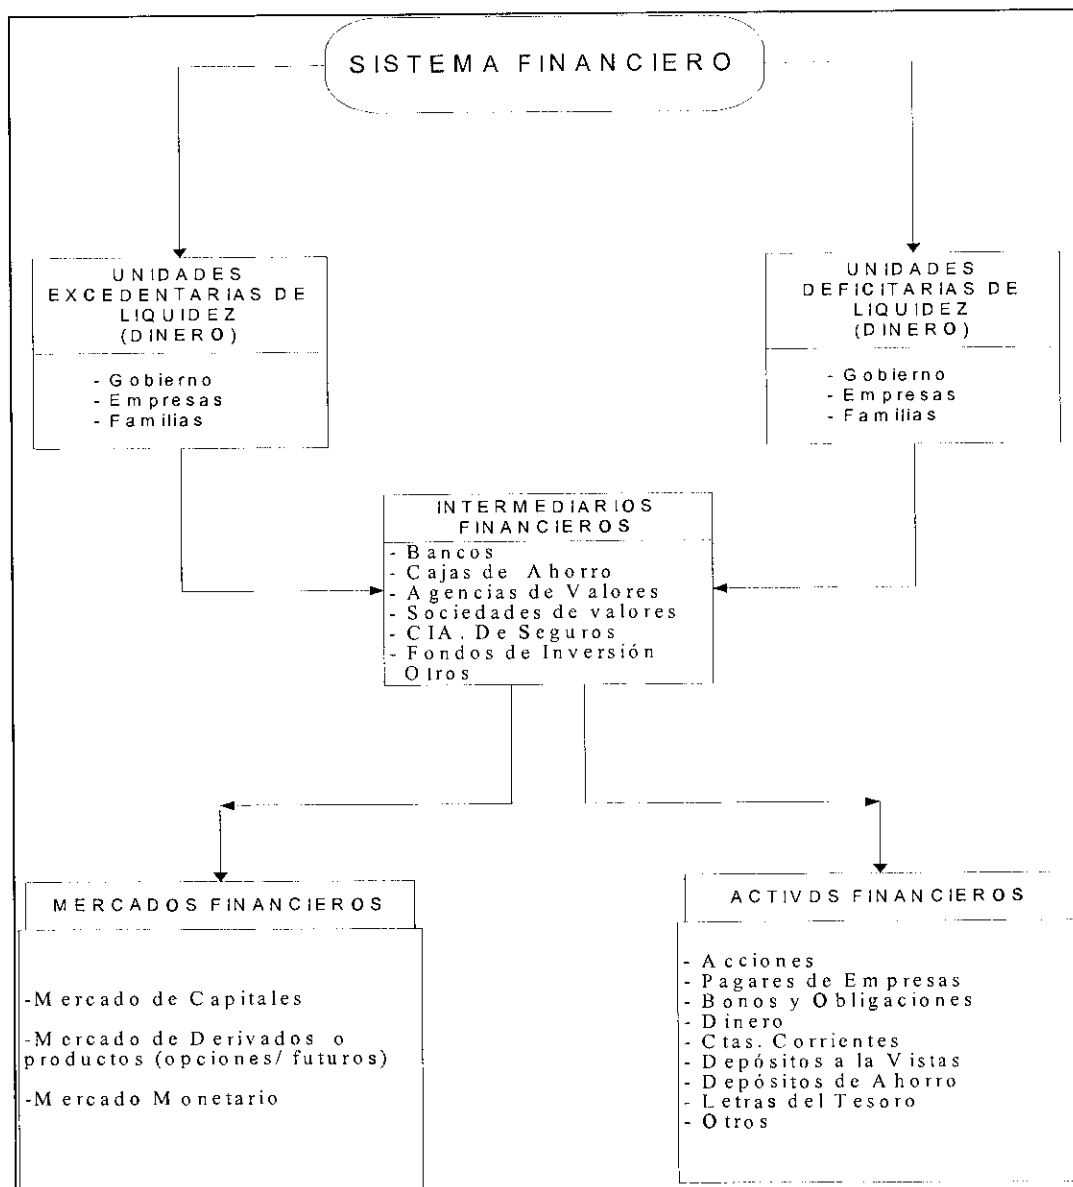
SISTEMA FINANCIERO

UNIDADES EXCEDENTARIAS DE LIQUIDEZ (DINERO)

- Gobierno
- Empresas
- Familias

UNIDADES DEFICITARIAS DE LIQUIDEZ (DINERO)

- Gobierno
- Empresas
- Familias

INTERMEDIARIOS FINANCIEROS

- Bancos
- Cajas de Ahorro
- Agencias de Valores
- Sociedades de valores
- CIA. De Seguros
- Fondos de Inversión
Otros

MERCADOS FINANCIEROS

-Mercado de Capitales

-Mercado de Derivados o productos (opciones/ futuros)

-Mercado Monetario

ACTIVDS FINANCIEROS

- Acciones
- Pagares de Empresas
- Bonos y Obligaciones
- Dinero
- Ctas. Corrientes
- Depósitos a la Vistas
- Depósitos de Ahorro
- Letras del Tesoro
- Otros